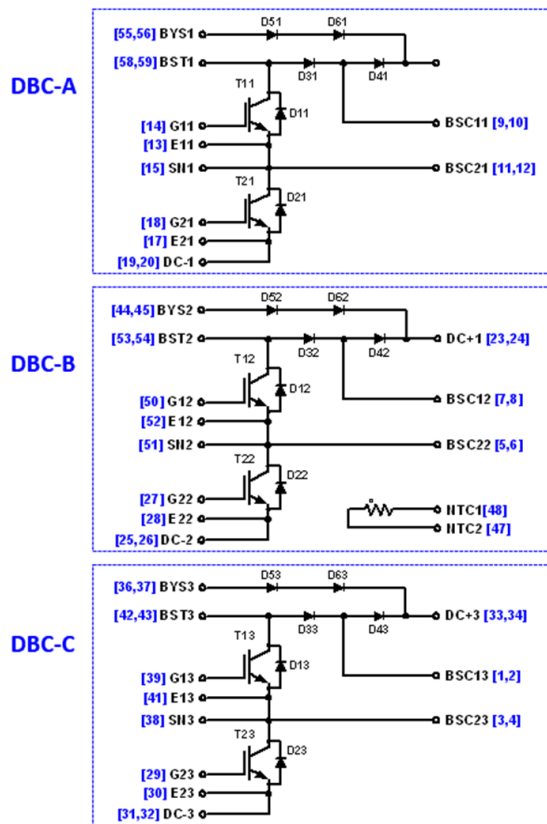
DBC-A

[55,56] BYS1
D51
D61
[58,59] BST1
D31
D41
T11
D11
[14] G11
[13] E11
BSC11 [9,10]
[15] SN1
BSC21 [11,12]
T21
D21
[18] G21
[17] E21
[19,20] DC-1

DBC-B

[44,45] BYS2
D52
D62
[53,54] BST2
D32
D42
DC+1 [23,24]
T12
D12
[50] G12
[52] E12
BSC12 [7,8]
[51] SN2
BSC22 [5,6]
T22
D22
[27] G22
[28] E22
NTC1[48]
NTC2 [47]
[25,26] DC-2

DBC-C

[36,37] BYS3
D53
D63
[42,43] BST3
D33
D43
DC+3 [33,34]
T13
D13
[39] G13
[41] E13
BSC13 [1,2]
[38] SN3
BSC23 [3,4]
T23
D23
[29] G23
[30] E23
[31,32] DC-3